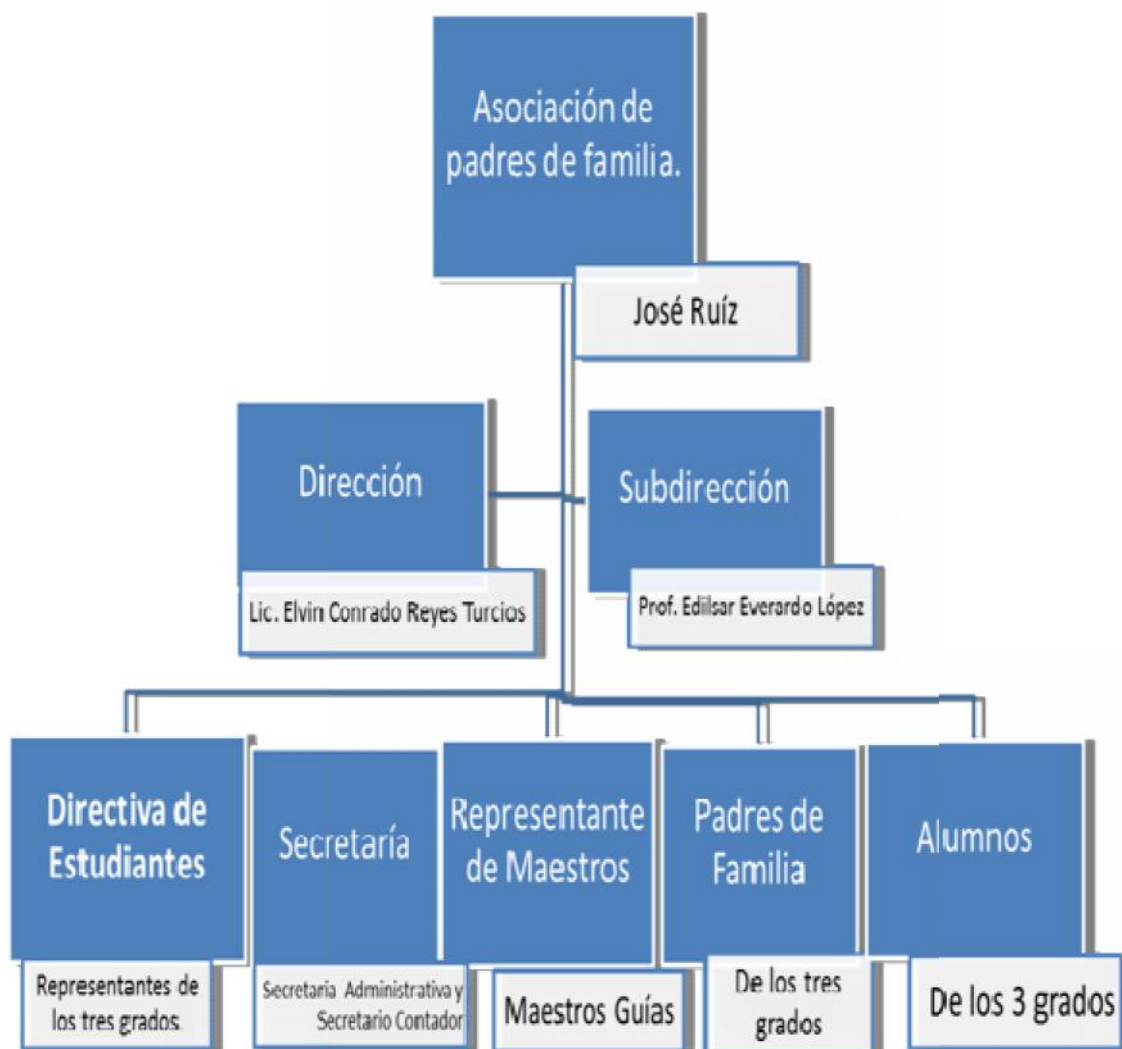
Asociación de padres de familia.

José Ruíz

Dirección

Lic. Elvin Conrado Reyes Turcios

Subdirección

Prof. Edilsar Everardo López

Directiva de Estudiantes

Representantes de los tres grados

Secretaría

Secretaria Administrativa y Secretario Contador

Representante de Maestros

Maestros Guías

Padres de Familia

De los tres grados

Alumnos

De los 3 grados